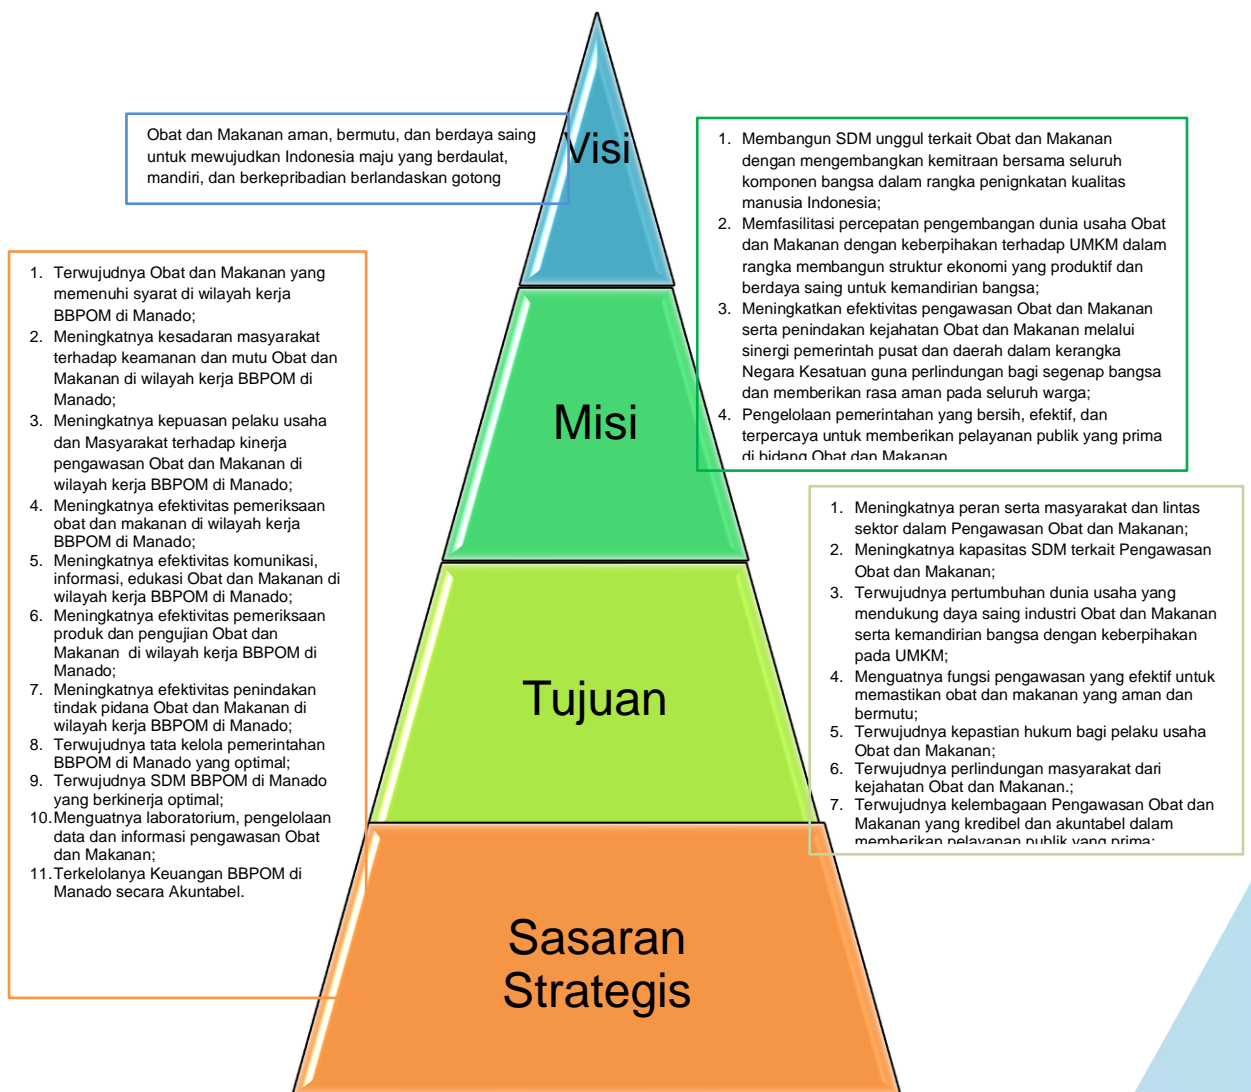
Obat dan Makanan aman, bermutu, dan berdaya saing untuk mewujudkan Indonesia maju yang berdaulat, mandiri, dan berkepribadian berlandaskan gotong

Visi

1. Membangun SDM unggul terkait Obat dan Makanan dengan mengembangkan kemitraan bersama seluruh komponen bangsa dalam rangka peningkatan kualitas manusia Indonesia;
2. Memfasilitasi percepatan pengembangan dunia usaha Obat dan Makanan dengan keberpihakan terhadap UMKM dalam rangka membangun struktur ekonomi yang produktif dan berdaya saing untuk kemandirian bangsa;
3. Meningkatkan efektivitas pengawasan Obat dan Makanan serta penindakan kejahatan Obat dan Makanan melalui sinergi pemerintah pusat dan daerah dalam kerangka Negara Kesatuan guna perlindungan bagi segenap bangsa dan memberikan rasa aman pada seluruh warga;
4. Pengelolaan pemerintahan yang bersih, efektif, dan terpercaya untuk memberikan pelayanan publik yang prima di bidang Obat dan Makanan

Misi

1. Terwujudnya Obat dan Makanan yang memenuhi syarat di wilayah kerja BBPOM di Manado;
2. Meningkatnya kesadaran masyarakat terhadap keamanan dan mutu Obat dan Makanan di wilayah kerja BBPOM di Manado;
3. Meningkatnya kepuasan pelaku usaha dan Masyarakat terhadap kinerja pengawasan Obat dan Makanan di wilayah kerja BBPOM di Manado;
4. Meningkatnya efektivitas pemeriksaan obat dan makanan di wilayah kerja BBPOM di Manado;
5. Meningkatnya efektivitas komunikasi, informasi, edukasi Obat dan Makanan di wilayah kerja BBPOM di Manado;
6. Meningkatnya efektivitas pemeriksaan produk dan pengujian Obat dan Makanan di wilayah kerja BBPOM di Manado;
7. Meningkatnya efektivitas penindakan tindak pidana Obat dan Makanan di wilayah kerja BBPOM di Manado;
8. Terwujudnya tata kelola pemerintahan BBPOM di Manado yang optimal;
9. Terwujudnya SDM BBPOM di Manado yang berkinerja optimal;
10. Menguatnya laboratorium, pengelolaan data dan informasi pengawasan Obat dan Makanan;
11. Terkelolanya Keuangan BBPOM di Manado secara Akuntabel.

1. Meningkatnya peran serta masyarakat dan lintas sektor dalam Pengawasan Obat dan Makanan;
2. Meningkatnya kapasitas SDM terkait Pengawasan Obat dan Makanan;
3. Terwujudnya pertumbuhan dunia usaha yang mendukung daya saing industri Obat dan Makanan serta kemandirian bangsa dengan keberpihakan pada UMKM;
4. Menguatnya fungsi pengawasan yang efektif untuk memastikan obat dan makanan yang aman dan bermutu;
5. Terwujudnya kepastian hukum bagi pelaku usaha Obat dan Makanan;
6. Terwujudnya perlindungan masyarakat dari kejahatan Obat dan Makanan.;
7. Terwujudnya kelembagaan Pengawasan Obat dan Makanan yang kredibel dan akuntabel dalam memberikan pelayanan publik yang prima;

Tujuan

Sasaran Strategis